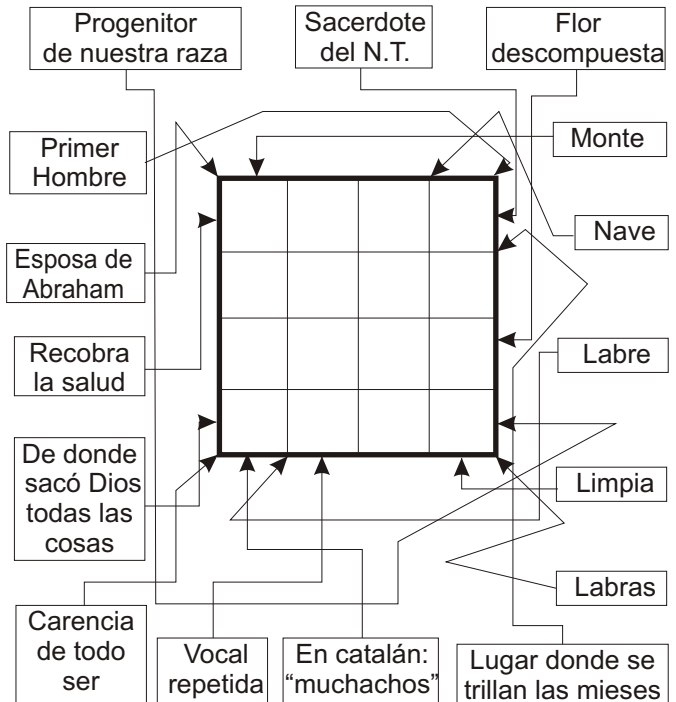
Progenitor de nuestra raza

Sacerdote del N.T.

Flor descompuesta

Primer Hombre

Monte

Nave

Esposa de Abraham

Recobra la salud

Labre

De donde sacó Dios todas las cosas

Limpia

Labras

Carencia de todo ser

Vocal repetida

En catalán: "muchachos"

Lugar donde se trillan las mieses